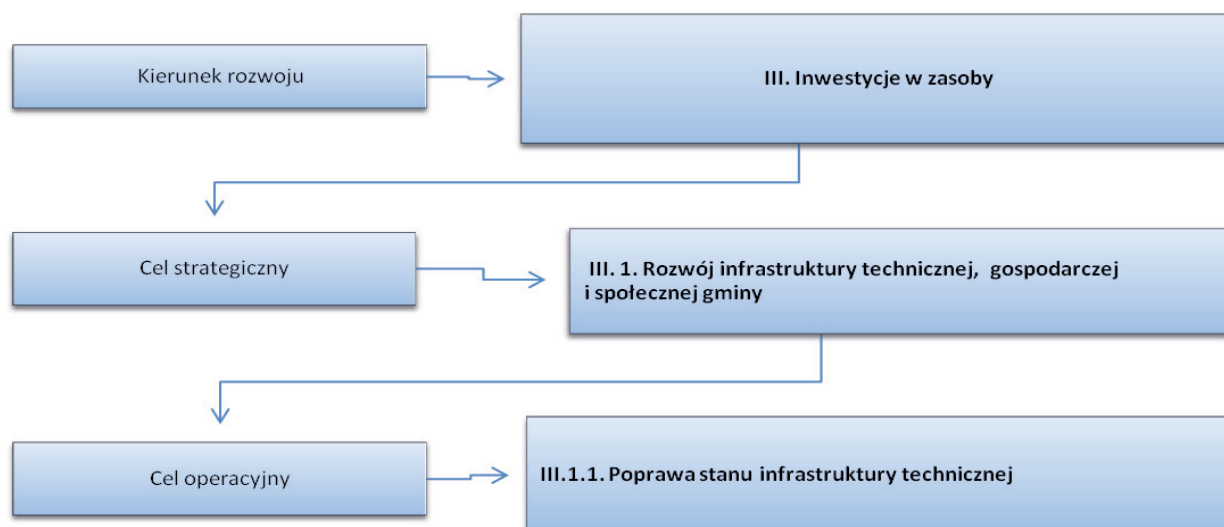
Kierunek rozwoju

III. Inwestycje w zasoby

Cel strategiczny

III. 1. Rozwój infrastruktury technicznej, gospodarczej i społecznej gminy

Cel operacyjny

III.1.1. Poprawa stanu infrastruktury technicznej